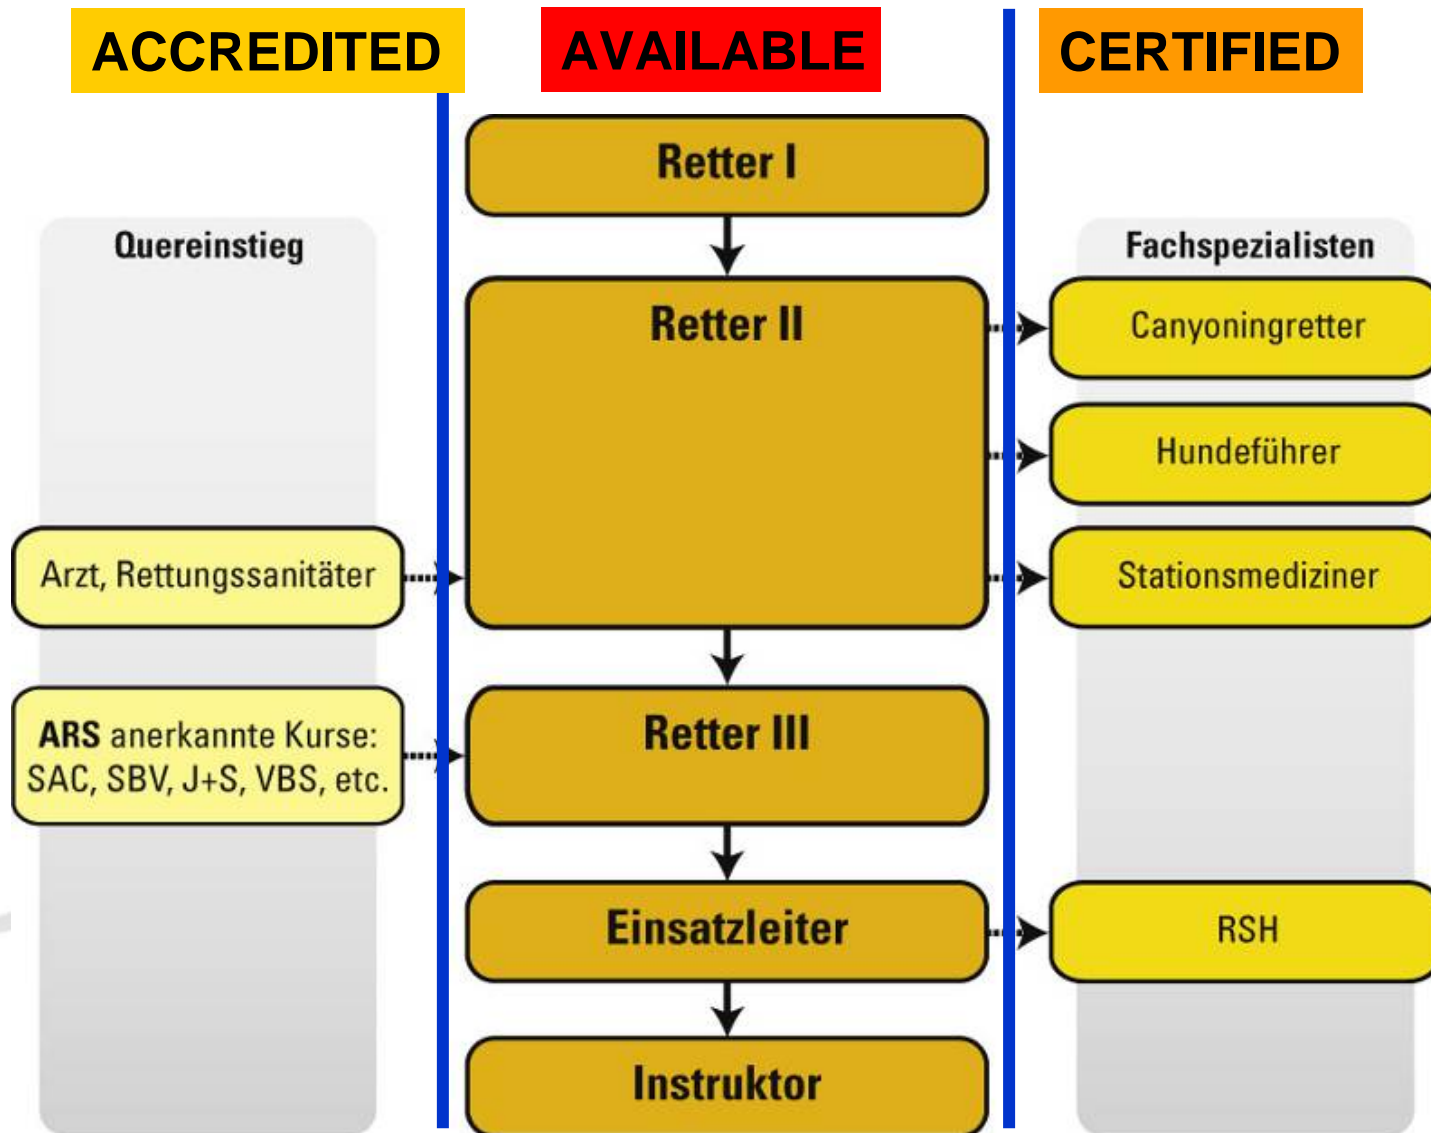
ACCREDITED

AVAILABLE

CERTIFIED

Retter I

Quereinstieg

Fachspezialisten

Retter II

Canyoningretter

Hundeführer

Arzt, Rettungssanitäter

Stationsmediziner

ARS anerkannte Kurse: SAC, SBV, J+S, VBS, etc.

Retter III

Einsatzleiter

RSH

Instruktor